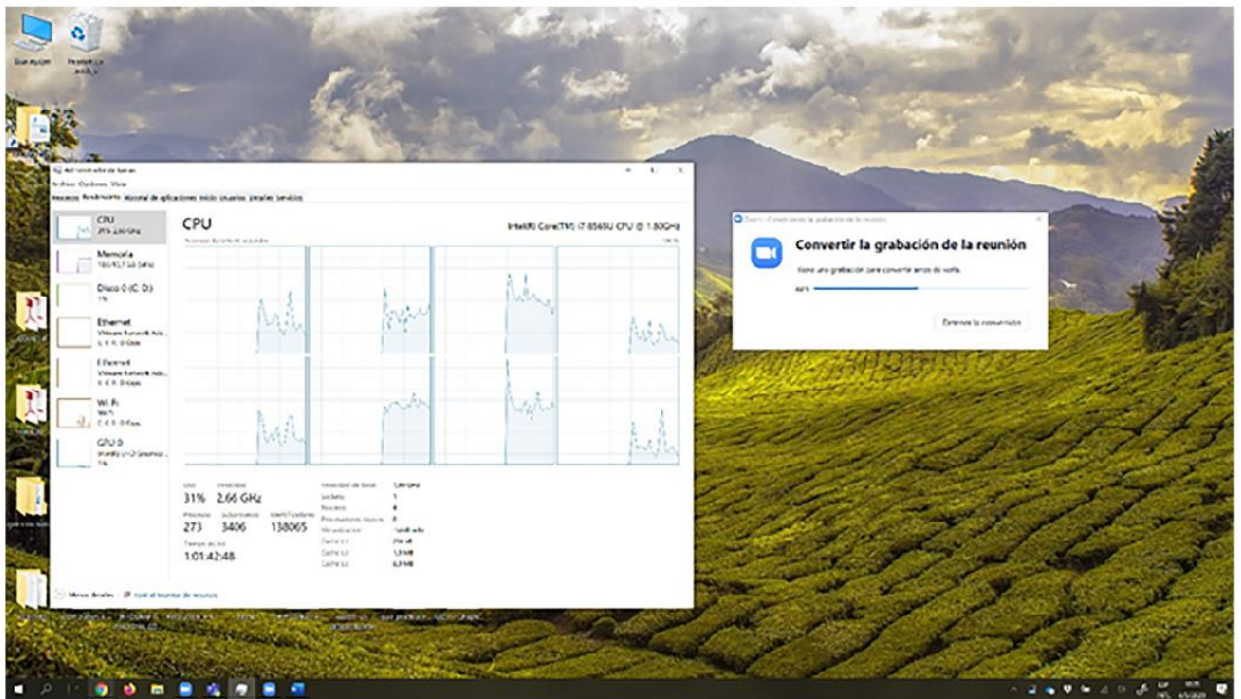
Este equipo

Papelera de reciclaje

Administrador de tareas

Archivo Opciones Vista

Procesos Rendimiento Historial de aplicaciones Inicio Usuarios Detalles Servicios

CPU
31% 2,66 GHz

Memoria
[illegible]

Disco 0 (C: D:)
1%

Ethernet
VMware Network Ada...
E: 0 R: 0 Kbps

Ethernet
VMware Network Ada...
E: 0 R: 0 Kbps

Wi-Fi
Wi-Fi
E: 0 R: 0 Kbps

GPU 0
Intel(R) UHD Graphics ...
1%

CPU

Intel(R) Core(TM) i7-8565U CPU @ 1.80GHz

% de uso durante 60 segundos

100 %

Uso
31%

Velocidad
2,66 GHz

Procesos
273

Subprocesos
3406

Identificadores
138065

Tiempo activo
1:01:42:48

Velocidad de base: 1,99 GHz
Sockets: 1
Núcleos: 4
Procesadores lógicos: 8
Virtualización: Habilitado
Caché L1: 256 kB
Caché L2: 1,0 MB
Caché L3: 8,0 MB

Menos detalles | Abrir el Monitor de recursos

Zoom - Convirtiendo la grabación de la reunión

Convertir la grabación de la reunión

Tiene una grabación para convertir antes de verla.

44%

Detener la conversión